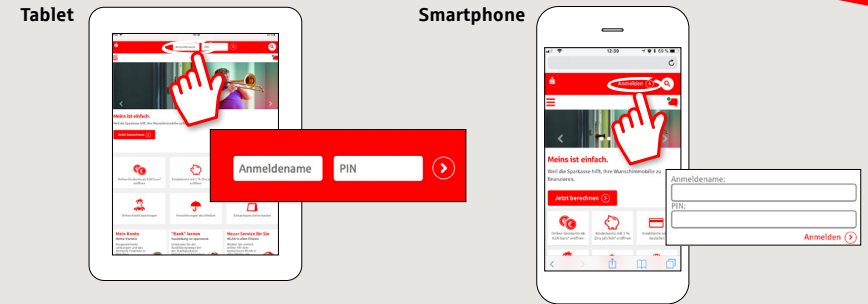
Tablet

Meins ist einfach.

Anmeldename

PIN

Mein Konto

"Bank" lernen

Neuer Service für Sie

Smartphone

12:30

Anmelden

Meins ist einfach.

Weil die Sparkasse hilft, Ihre Wunschimmobilie zu finanzieren.

Jetzt berechnen

Anmeldename:

PIN:

Anmelden